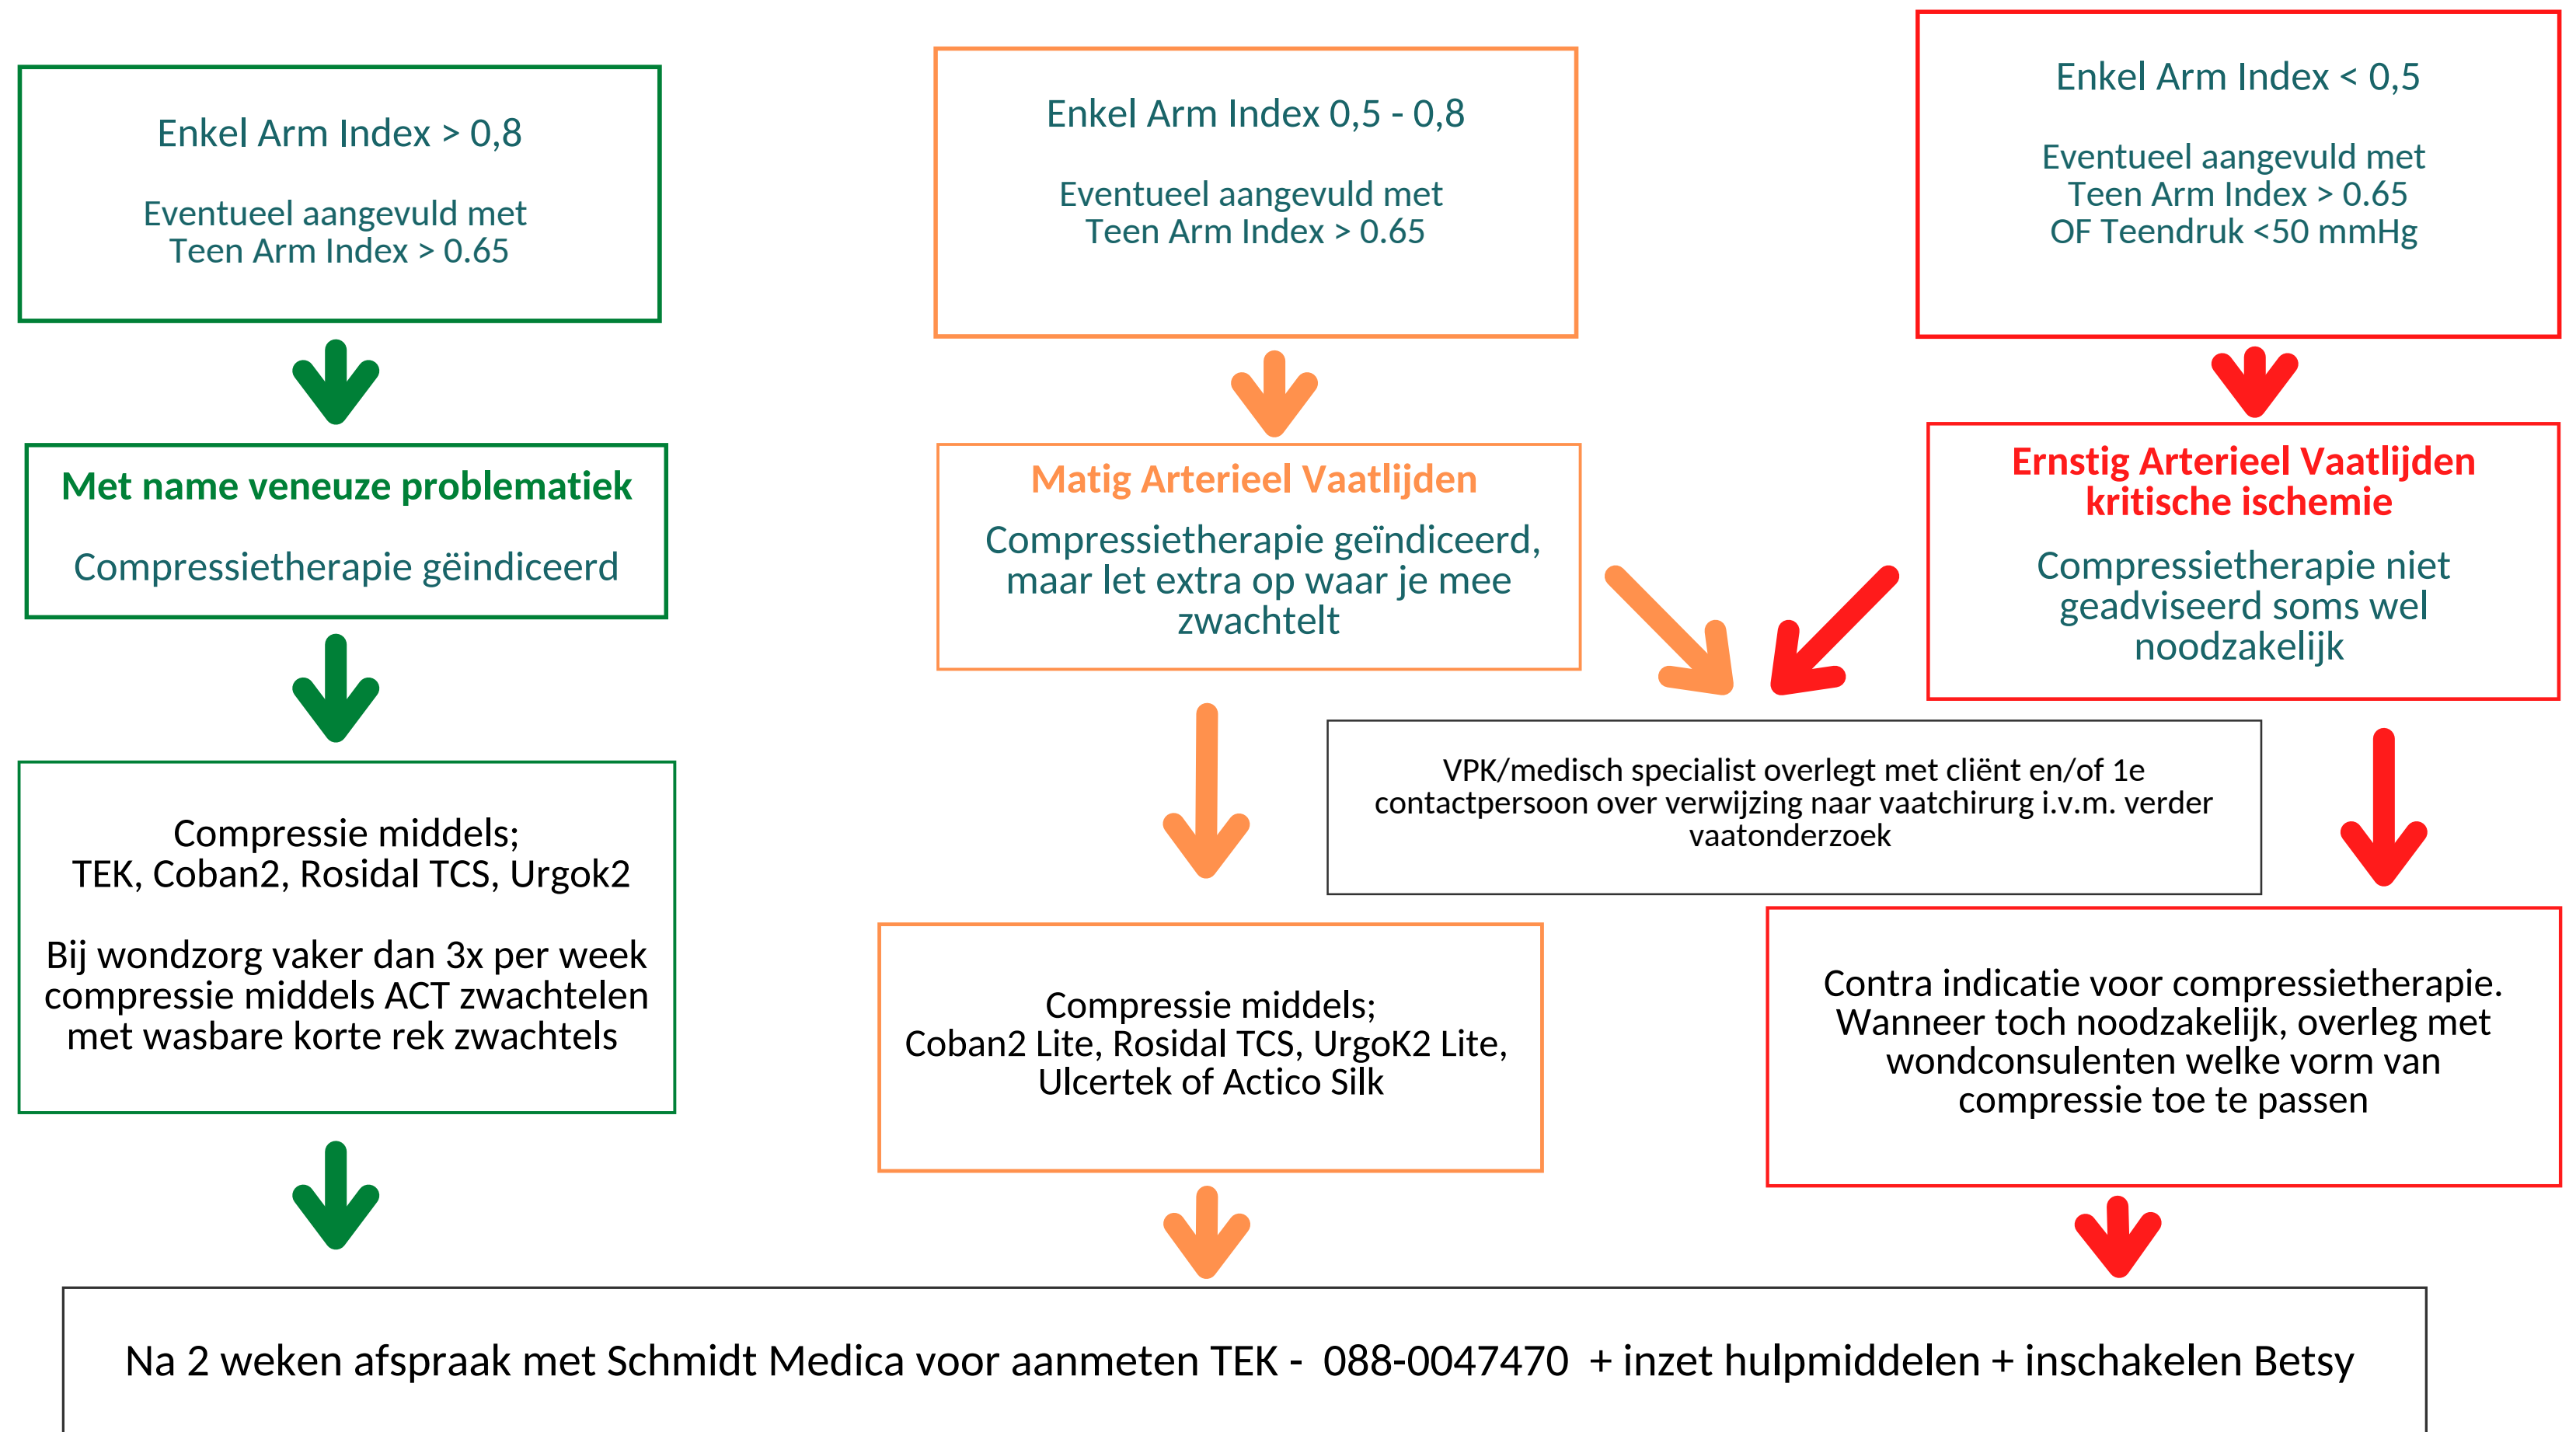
Enkel Arm Index > 0,8

Eventueel aangevuld met Teen Arm Index > 0.65

Enkel Arm Index 0,5 - 0,8

Eventueel aangevuld met Teen Arm Index > 0.65

Enkel Arm Index < 0,5

Eventueel aangevuld met Teen Arm Index > 0.65 OF Teendruk <50 mmHg

Met name veneuze problematiek

Compressietherapie gëindiceerd

Matig Arterieel Vaatlijden

Compressietherapie geïndiceerd, maar let extra op waar je mee zwachtelt

Ernstig Arterieel Vaatlijden kritische ischemie

Compressietherapie niet geadviseerd soms wel noodzakelijk

VPK/medisch specialist overlegt met cliënt en/of 1e contactpersoon over verwijzing naar vaatchirurg i.v.m. verder vaatonderzoek

Compressie middels;
TEK, Coban2, Rosidal TCS, Urgok2

Bij wondzorg vaker dan 3x per week compressie middels ACT zwachtelen met wasbare korte rek zwachtels

Compressie middels;
Coban2 Lite, Rosidal TCS, UrgoK2 Lite, Ulcertek of Actico Silk

Contra indicatie voor compressietherapie. Wanneer toch noodzakelijk, overleg met wondconsulenten welke vorm van compressie toe te passen

Na 2 weken afspraak met Schmidt Medica voor aanmeten TEK - 088-0047470 + inzet hulpmiddelen + inschakelen Betsy